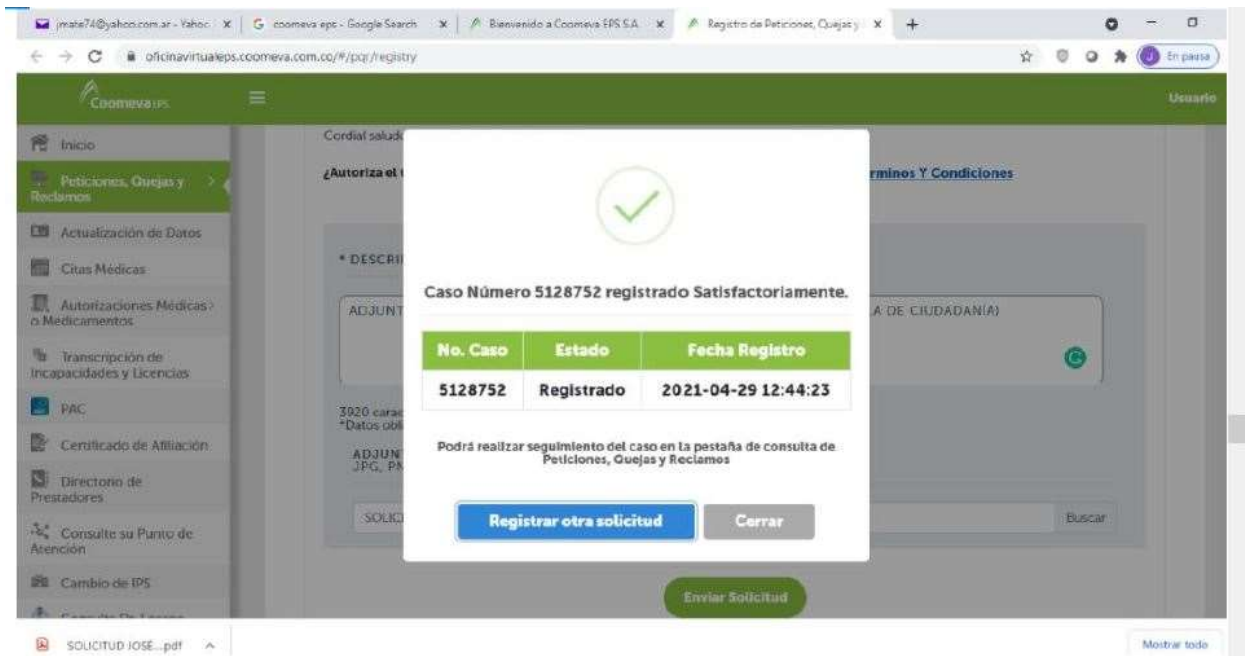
jmate74@yahoo.com.ar - Yahoo | G coomeva eps - Google Search | Bienvenido a Coomeva EPS S.A. | Registro de Peticiones, Quejas y | +

oficinavirtualeps.coomeva.com.co/#/pqr/registry

En pausa

Coomeva EPS

Usuario

Inicio
Peticiones, Quejas y Reclamos
Actualización de Datos
Citas Médicas
Autorizaciones Médicas o Medicamentos
Transcripción de Incapacidades y Licencias
PAC
Certificado de Afiliación
Directorio de Prestadores
Consulte su Punto de Atención
Cambio de IPS

Cordial salud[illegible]

¿Autoriza el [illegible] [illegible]rminos Y Condiciones

* DESCRI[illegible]

ADJUNT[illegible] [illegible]A DE CIUDADANÍA)

3920 carac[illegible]
*Datos obl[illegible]

ADJUNT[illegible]
JPG, PN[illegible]

SOLIC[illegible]

Buscar

Enviar Solicitud

Caso Número 5128752 registrado Satisfactoriamente.

| No. Caso | Estado | Fecha Registro |
|---|---|---|
| 5128752 | Registrado | 2021-04-29 12:44:23 |

Podrá realizar seguimiento del caso en la pestaña de consulta de Peticiones, Quejas y Reclamos

Registrar otra solicitud

Cerrar

SOLICITUD JOSE....pdf

Mostrar todo